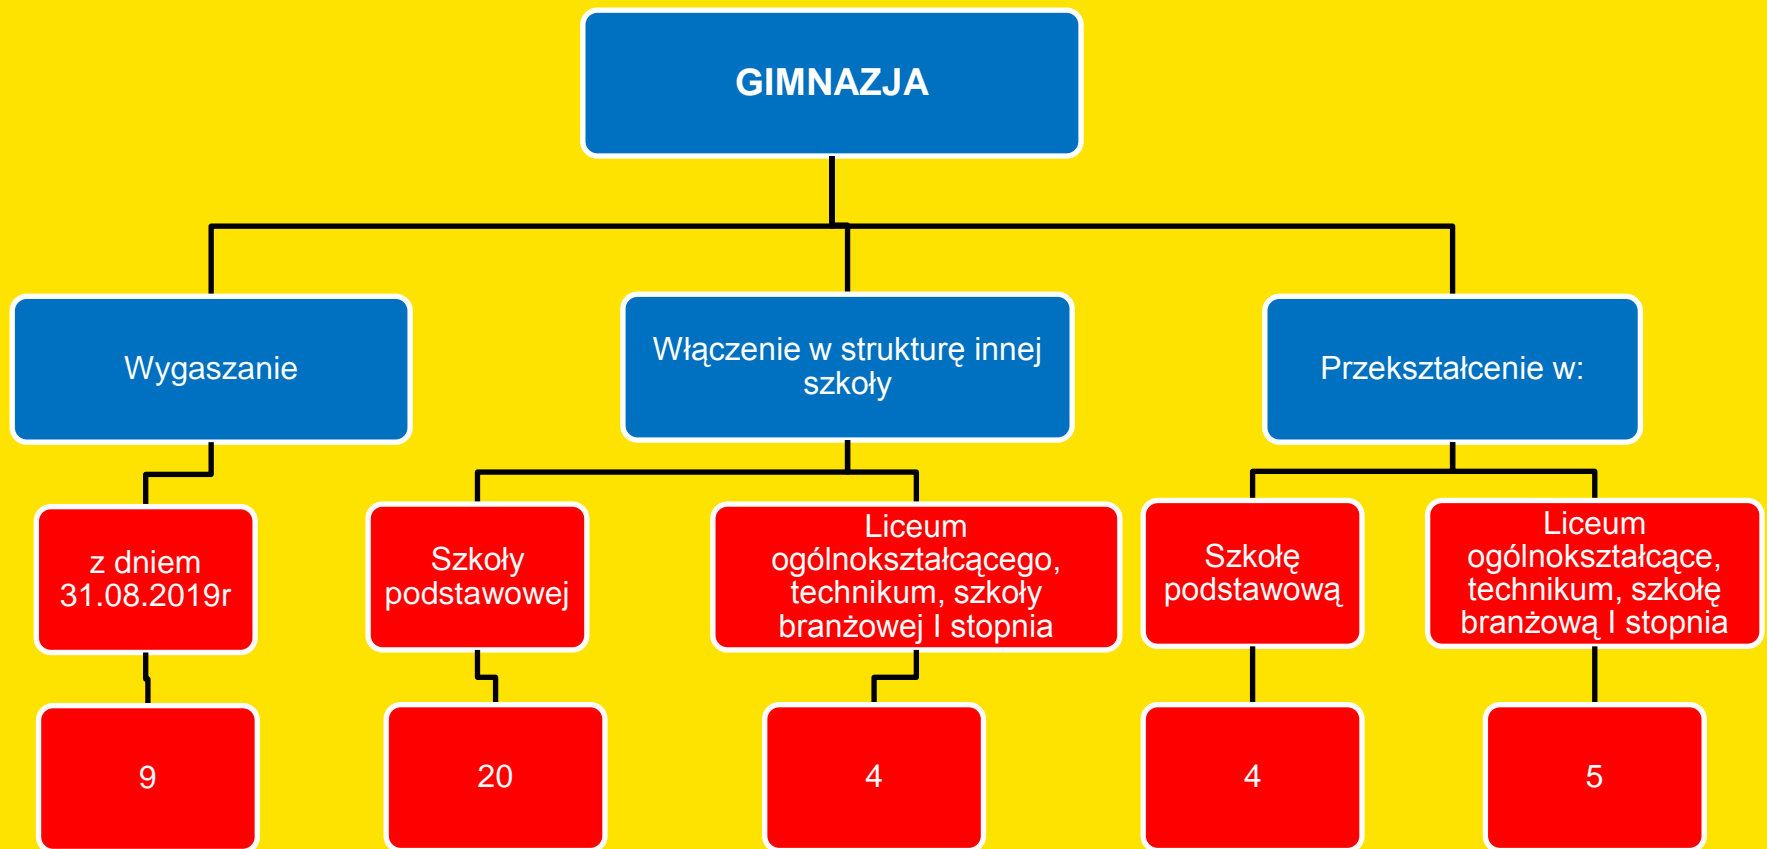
GIMNAZJA

Wygaszanie

Włączenie w strukturę innej szkoły

Przekształcenie w:

z dniem 31.08.2019r

Szkoły podstawowej

Liceum ogólnokształcącego, technikum, szkoły branżowej I stopnia

Szkołę podstawową

Liceum ogólnokształcące, technikum, szkołę branżową I stopnia

9

20

4

4

5